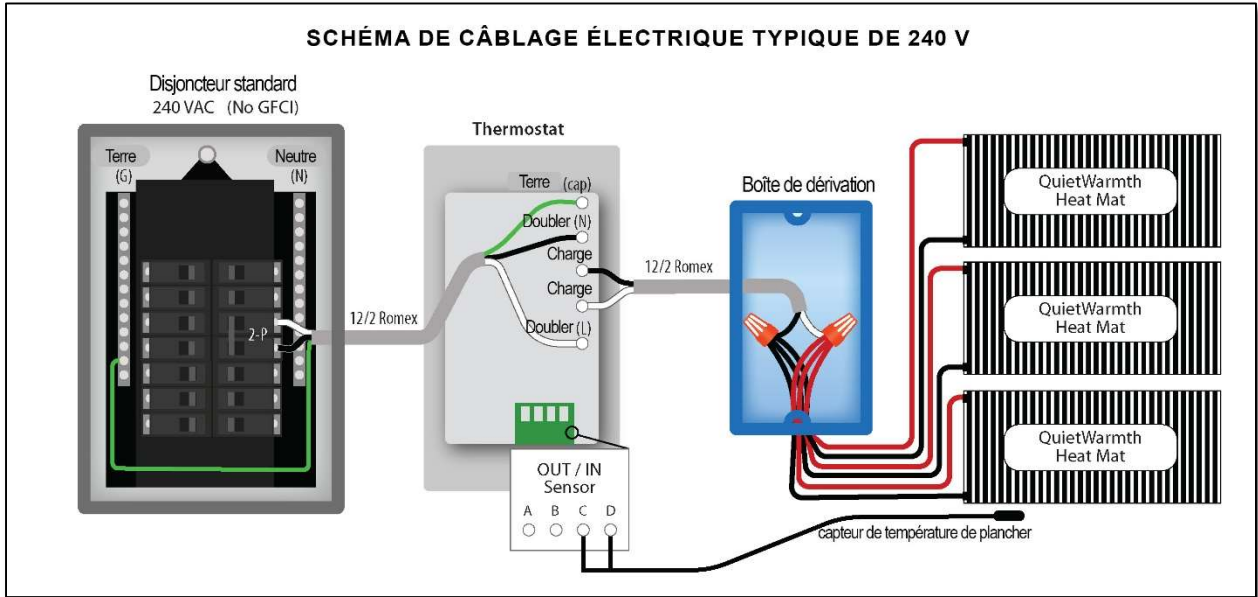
SCHÉMA DE CÂBLAGE ÉLECTRIQUE TYPIQUE DE 240 V

Disjoncteur standard
240 VAC (No GFCI)

Terre (G)

Neutre (N)

2-P

12/2 Romex

Thermostat

Terre (cap)

Doubler (N)

Charge

Charge

Doubler (L)

12/2 Romex

Boîte de dérivation

QuietWarmth Heat Mat

QuietWarmth Heat Mat

QuietWarmth Heat Mat

OUT / IN Sensor

A B C D

capteur de température de plancher